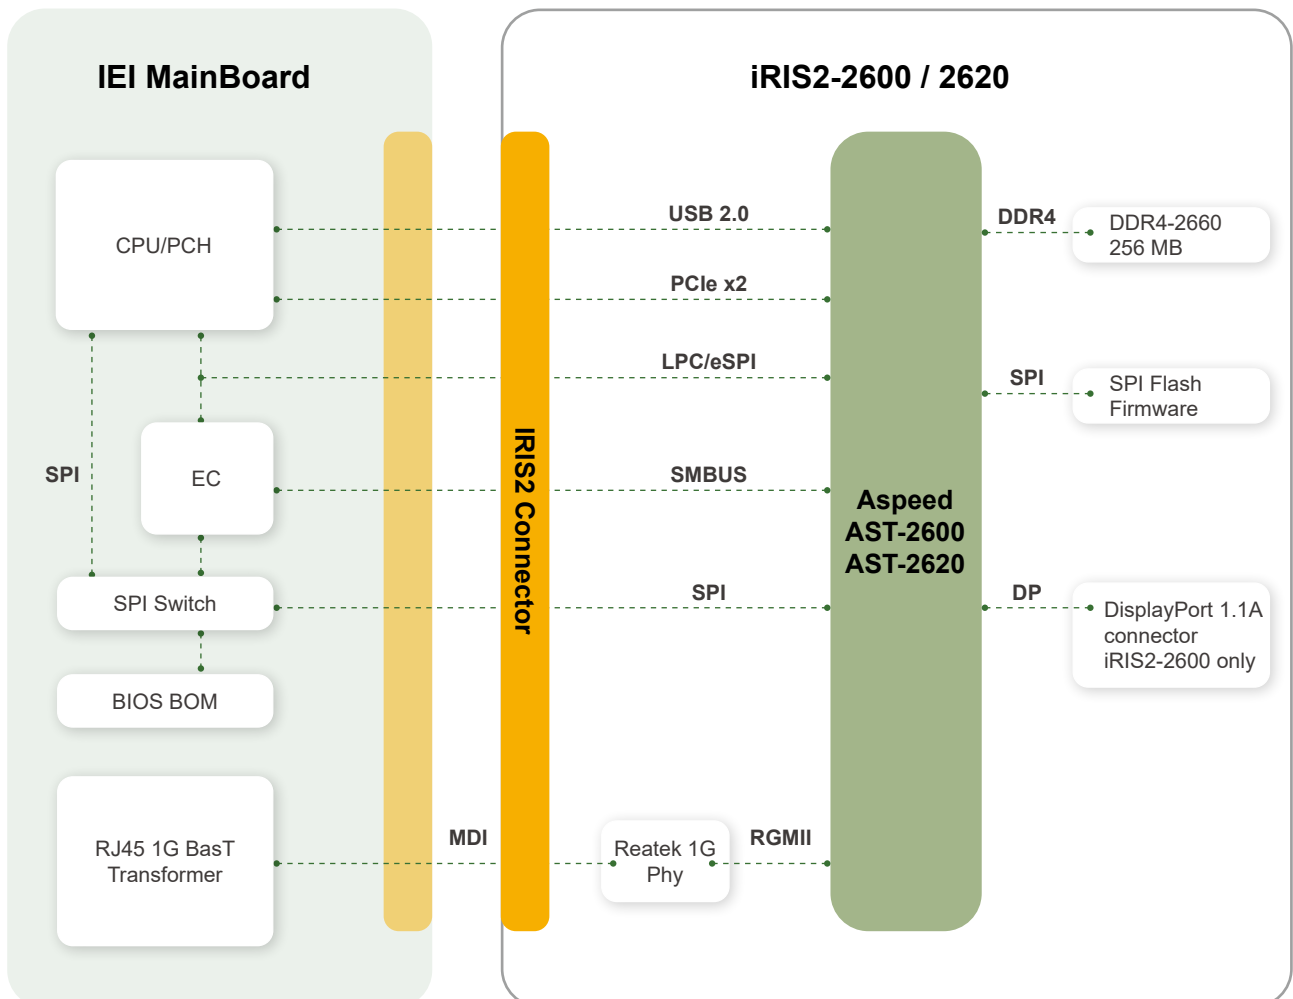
IEI MainBoard

iRIS2-2600 / 2620

CPU/PCH

SPI

EC

SPI Switch

BIOS BOM

RJ45 1G BasT Transformer

IRIS2 Connector

USB 2.0

PCIe x2

LPC/eSPI

SMBUS

SPI

MDI

Reatek 1G Phy

RGMII

Aspeed AST-2600 AST-2620

DDR4

DDR4-2660 256 MB

SPI

SPI Flash Firmware

DP

DisplayPort 1.1A connector iRIS2-2600 only